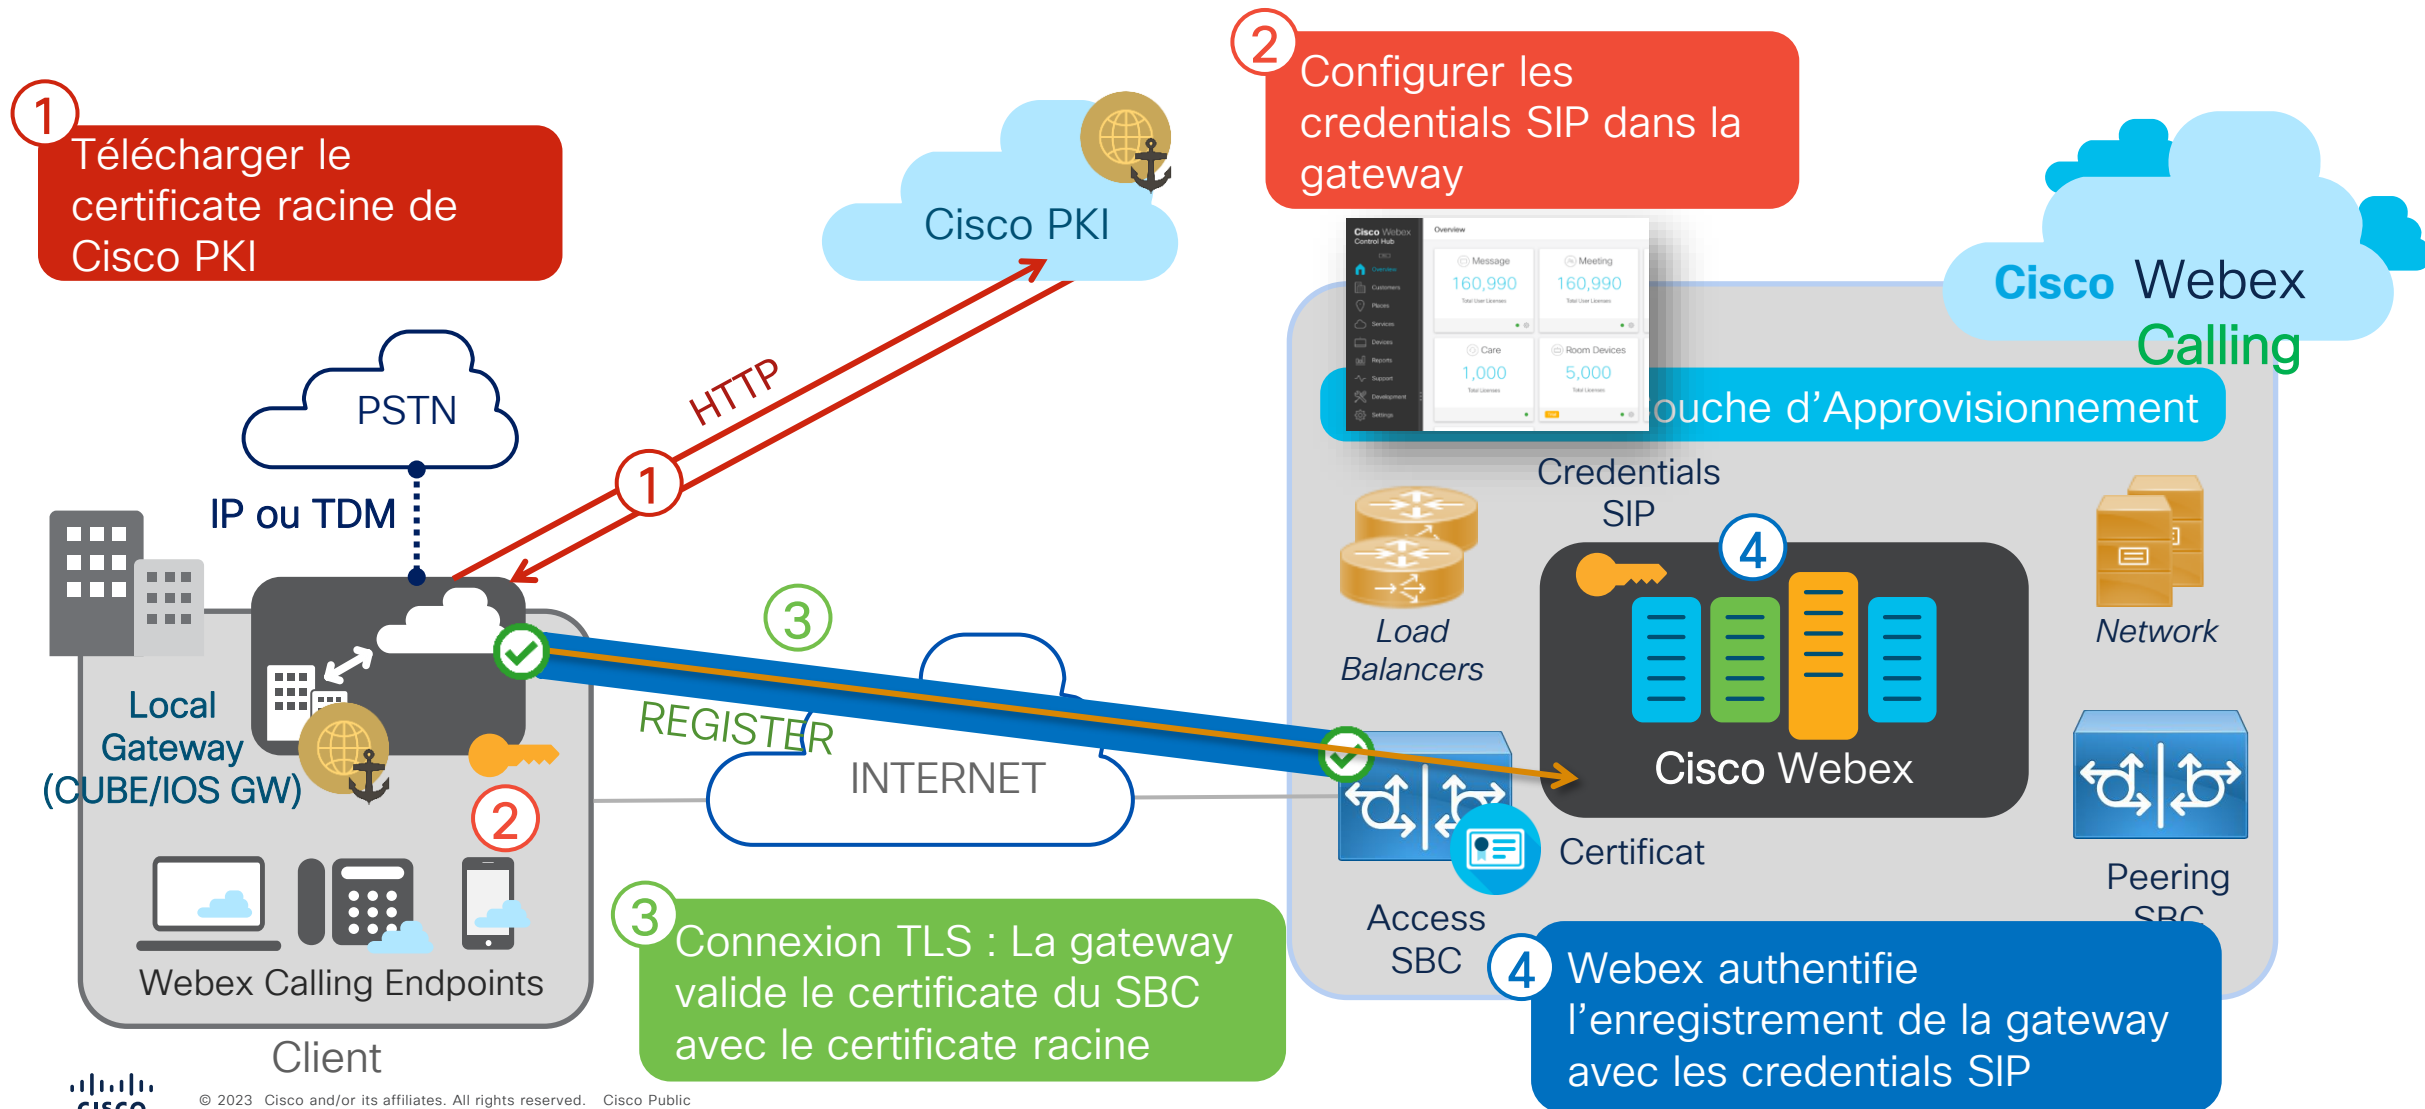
1
Télécharger le certificate racine de Cisco PKI

Cisco PKI

2
Configurer les credentials SIP dans la gateway

Cisco Webex Calling

Cisco Webex Control Hub
Overview
Message 160,990
Meeting 160,990
Care 1,000
Room Devices 5,000

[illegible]ouche d'Approvisionnement

PSTN

IP ou TDM

HTTP

1

Credentials SIP

Load Balancers

4

Network

3

REGISTER

Local Gateway (CUBE/IOS GW)

INTERNET

Cisco Webex

2

Certificat

Peering SBC

Access SBC

Webex Calling Endpoints

3
Connexion TLS : La gateway valide le certificate du SBC avec le certificate racine

4
Webex authentifie l'enregistrement de la gateway avec les credentials SIP

Client

cisco
© 2023 Cisco and/or its affiliates. All rights reserved. Cisco Public